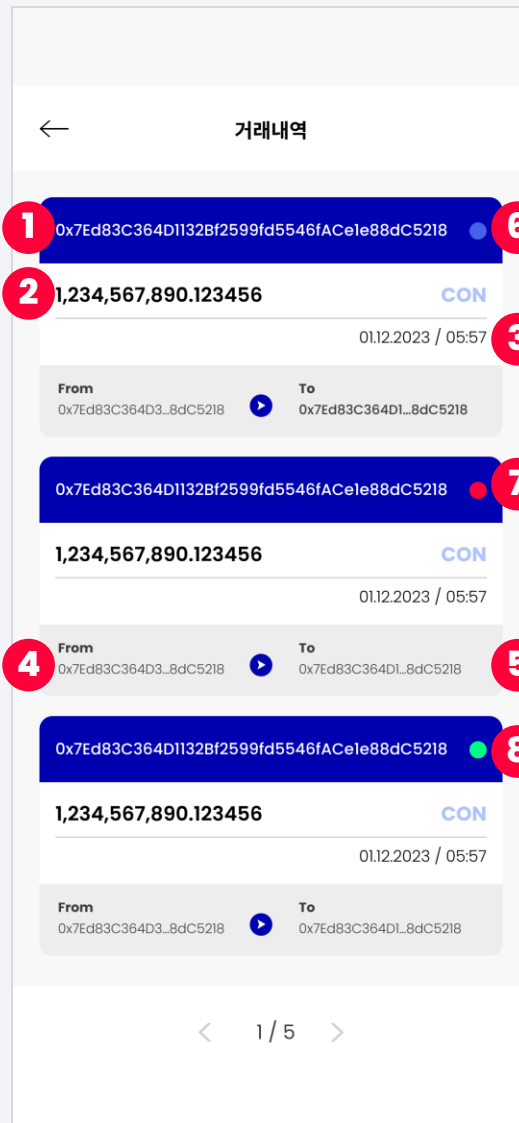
←
거래내역

1
0x7Ed83C364D1132Bf2599fd5546fACe1e88dC5218
6
2
1,234,567,890.123456
CON
01.12.2023 / 05:57
3
From
0x7Ed83C364D3...8dC5218
To
0x7Ed83C364D1...8dC5218

0x7Ed83C364D1132Bf2599fd5546fACe1e88dC5218
7
1,234,567,890.123456
CON
01.12.2023 / 05:57
From
4
0x7Ed83C364D3...8dC5218
To
0x7Ed83C364D1...8dC5218
5

0x7Ed83C364D1132Bf2599fd5546fACe1e88dC5218
8
1,234,567,890.123456
CON
01.12.2023 / 05:57
From
0x7Ed83C364D3...8dC5218
To
0x7Ed83C364D1...8dC5218

< 1 / 5 >